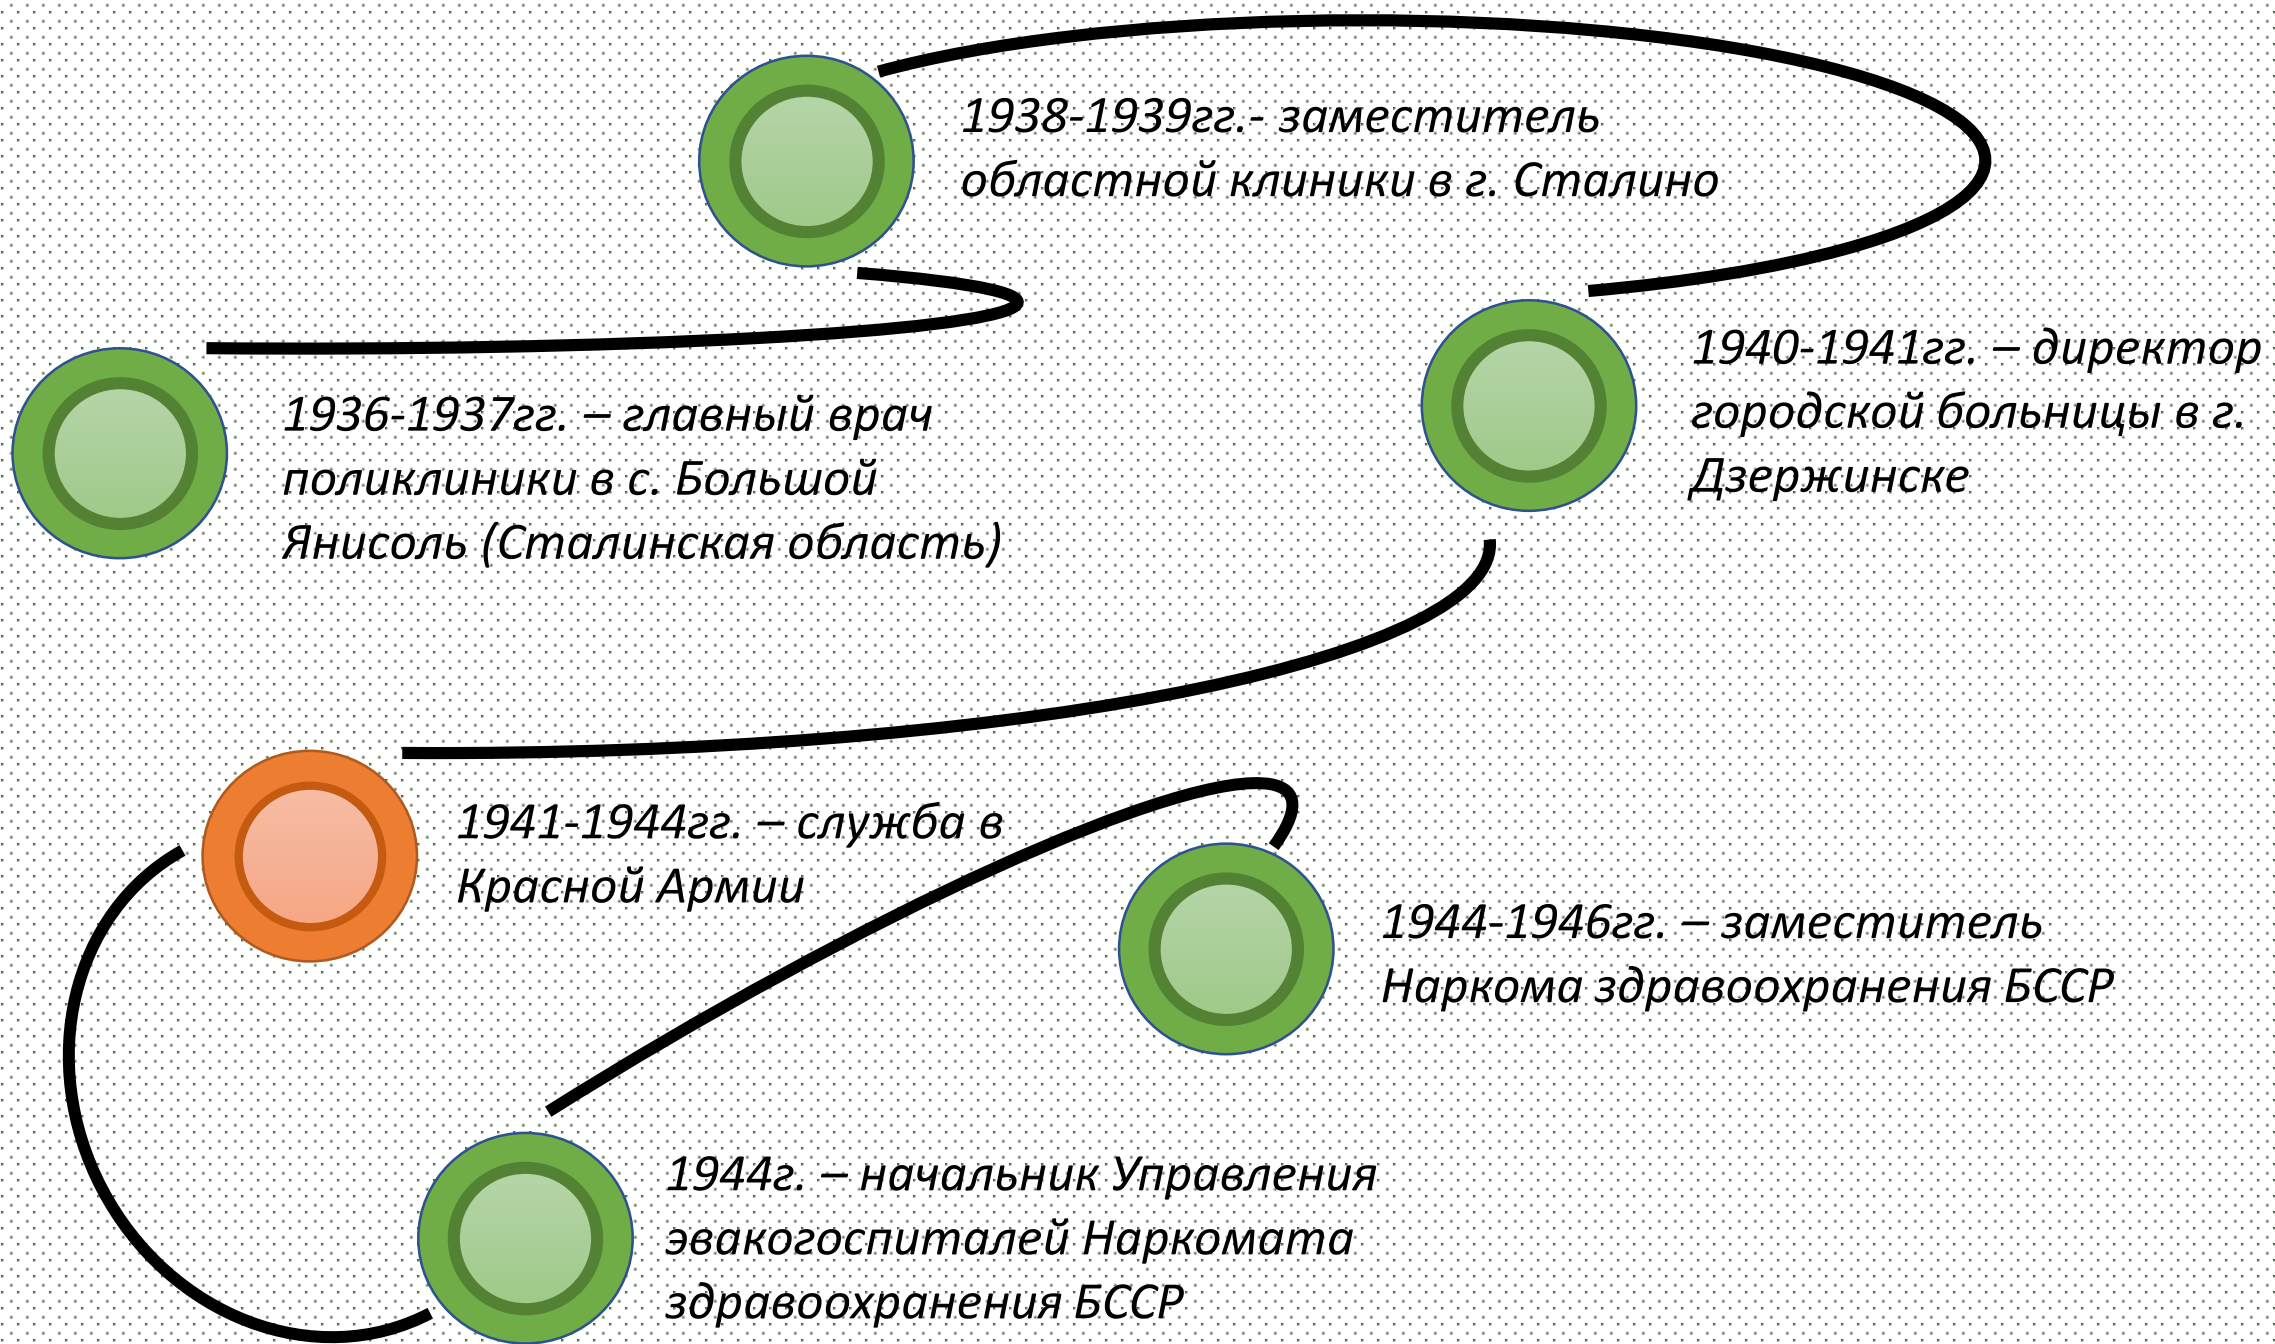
1938-1939гг.- заместитель областной клиники в г. Сталино

1936-1937гг. – главный врач поликлиники в с. Большой Янисоль (Сталинская область)

1940-1941гг. – директор городской больницы в г. Дзержинске

1941-1944гг. – служба в Красной Армии

1944-1946гг. – заместитель Наркома здравоохранения БССР

1944г. – начальник Управления эвакогоспиталей Наркомата здравоохранения БССР